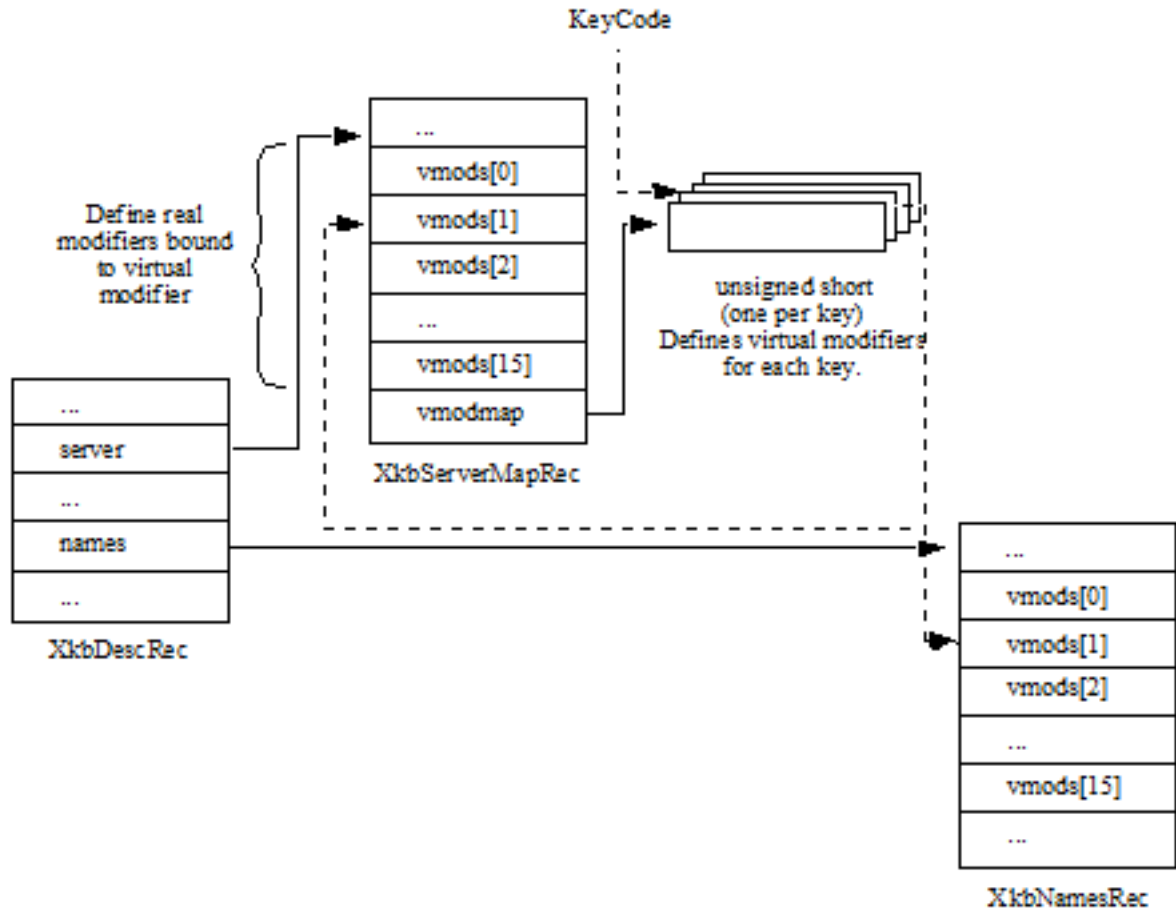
KeyCode

...
vmods[0]
vmods[1]
vmods[2]
...
vmods[15]
vmodmap

XkbServerMapRec

Define real modifiers bound to virtual modifier

unsigned short (one per key) Defines virtual modifiers for each key.

...
server
...
names
...

XkbDescRec

...
vmods[0]
vmods[1]
vmods[2]
...
vmods[15]
...

XkbNamesRec